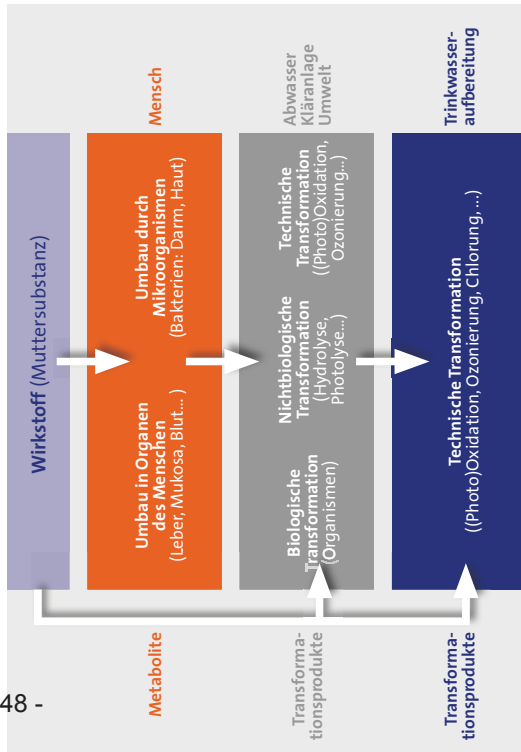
Wirkstoff (Muttersubstanz)

Mensch

Umbau durch Mikroorganismen (Bakterien: Darm, Haut)

Umbau in Organen des Menschen (Leber, Mukosa, Blut...)

Abwasser Kläranlage Umwelt

Technische Transformation ((Photo)Oxidation, Ozonierung...)

Nichtbiologische Transformation (Hydrolyse, Photolyse...)

Biologische Transformation (Organismen)

Trinkwasseraufbereitung

Technische Transformation ((Photo)Oxidation, Ozonierung, Chlorung, ...)

Metabolite

Transformationsprodukte

Transformationsprodukte

48 -